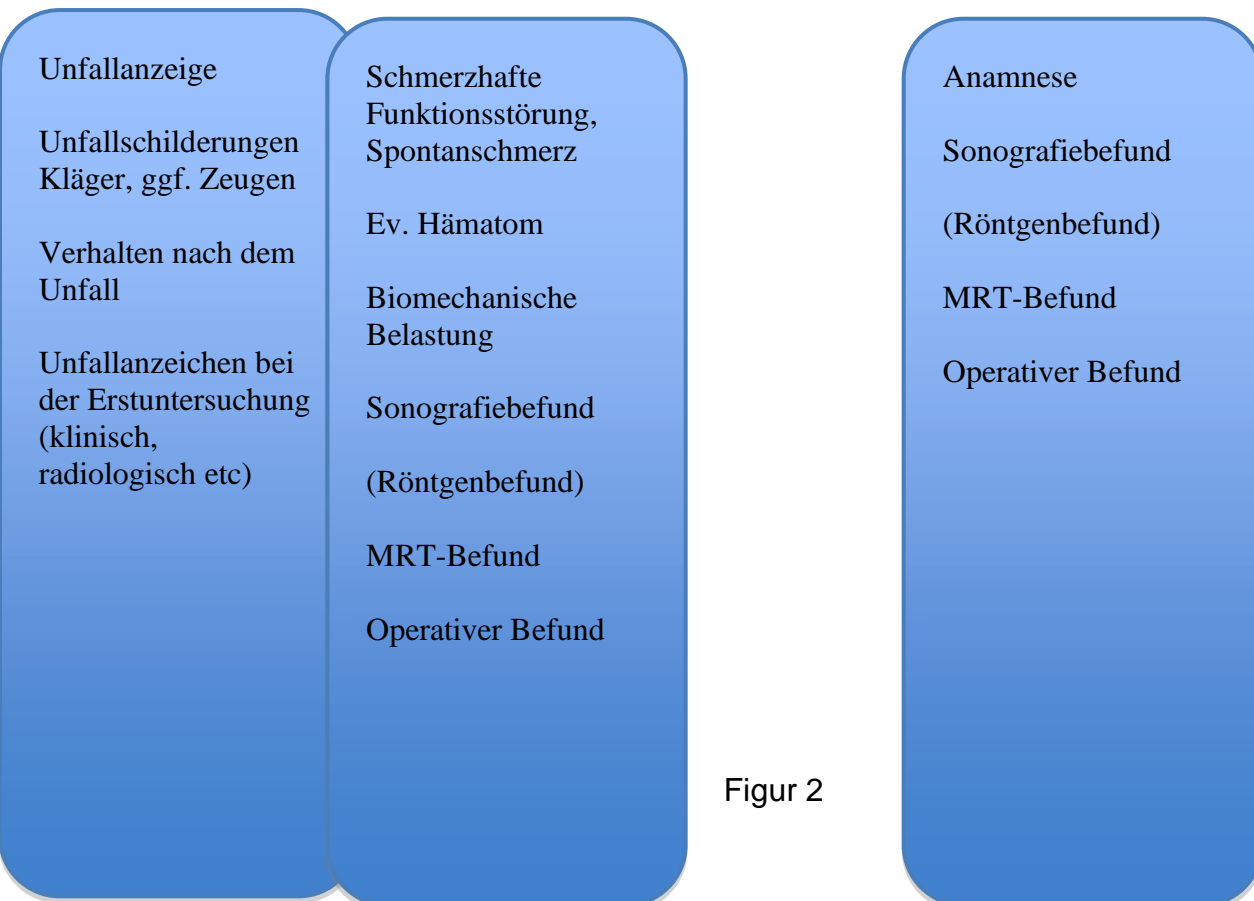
Unfallanzeige

Unfallschilderungen Kläger, ggf. Zeugen

Verhalten nach dem Unfall

Unfallanzeichen bei der Erstuntersuchung (klinisch, radiologisch etc)

Schmerzhafte Funktionsstörung, Spontanschmerz

Ev. Hämatom

Biomechanische Belastung

Sonografiebefund

(Röntgenbefund)

MRT-Befund

Operativer Befund

Figur 2

Anamnese

Sonografiebefund

(Röntgenbefund)

MRT-Befund

Operativer Befund